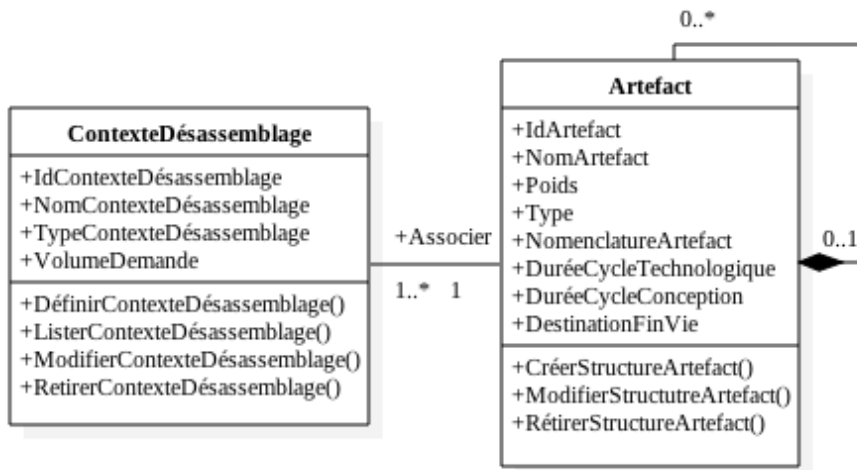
0..*

Artefact
+IdArtefact
+NomArtefact
+Poids
+Type
+NomenclatureArtefact
+DuréeCycleTechnologique
+DuréeCycleConception
+DestinationFinVie
+CréerStructureArtefact()
+ModifierStructutreArtefact()
+RétirerStructureArtefact()

0..1

ContexteDésassemblage
+IdContexteDésassemblage
+NomContexteDésassemblage
+TypeContexteDésassemblage
+VolumeDemande
+DéfinirContexteDésassemblage()
+ListerContexteDésassemblage()
+ModifierContexteDésassemblage()
+RetirerContexteDésassemblage()

+Associer
1..* 1